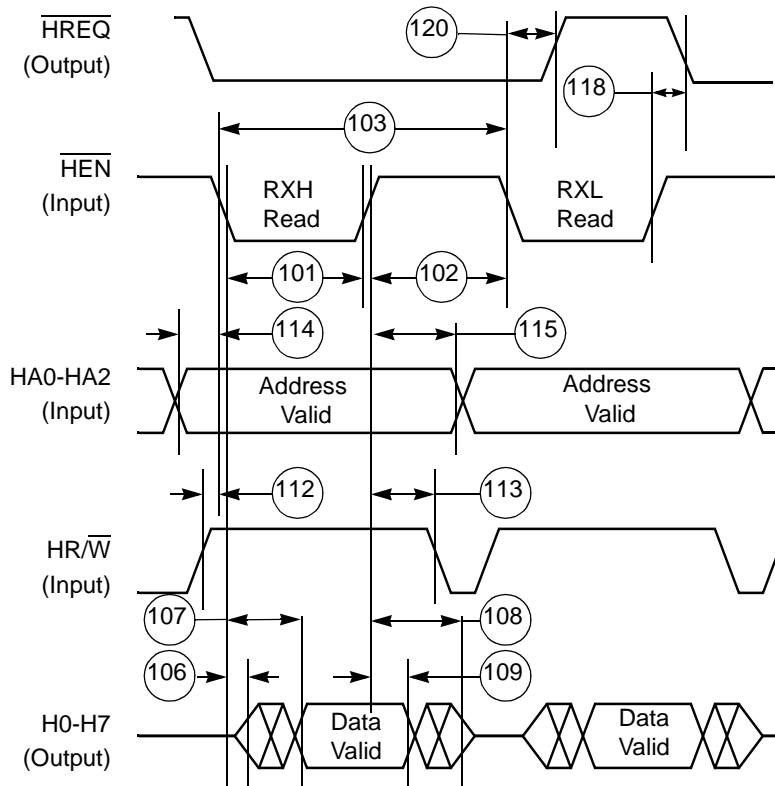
$\overline{\text{HREQ}}$
(Output)

120

118

103

$\overline{\text{HEN}}$
(Input)

RXH
Read

RXL
Read

101

102

114

115

HA0-HA2
(Input)

Address
Valid

Address
Valid

112

113

HR/$\overline{\text{W}}$
(Input)

107

108

106

109

H0-H7
(Output)

Data
Valid

Data
Valid